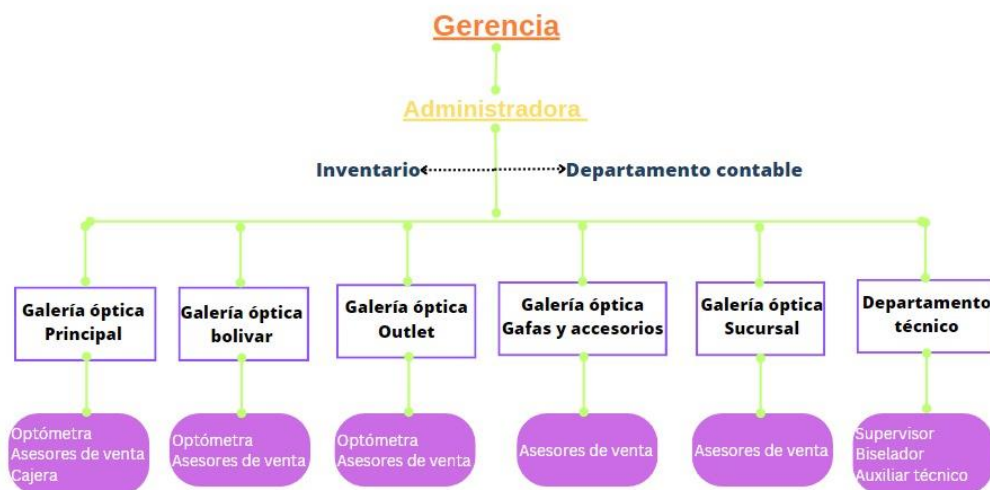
Gerencia

Administradora

Inventario Departamento contable

Galería óptica Principal

Galería óptica bolivar

Galería óptica Outlet

Galería óptica Gafas y accesorios

Galería óptica Sucursal

Departamento técnico

Optómetra
Asesores de venta
Cajera

Optómetra
Asesores de venta

Optómetra
Asesores de venta

Asesores de venta

Asesores de venta

Supervisor
Biselador
Auxiliar técnico